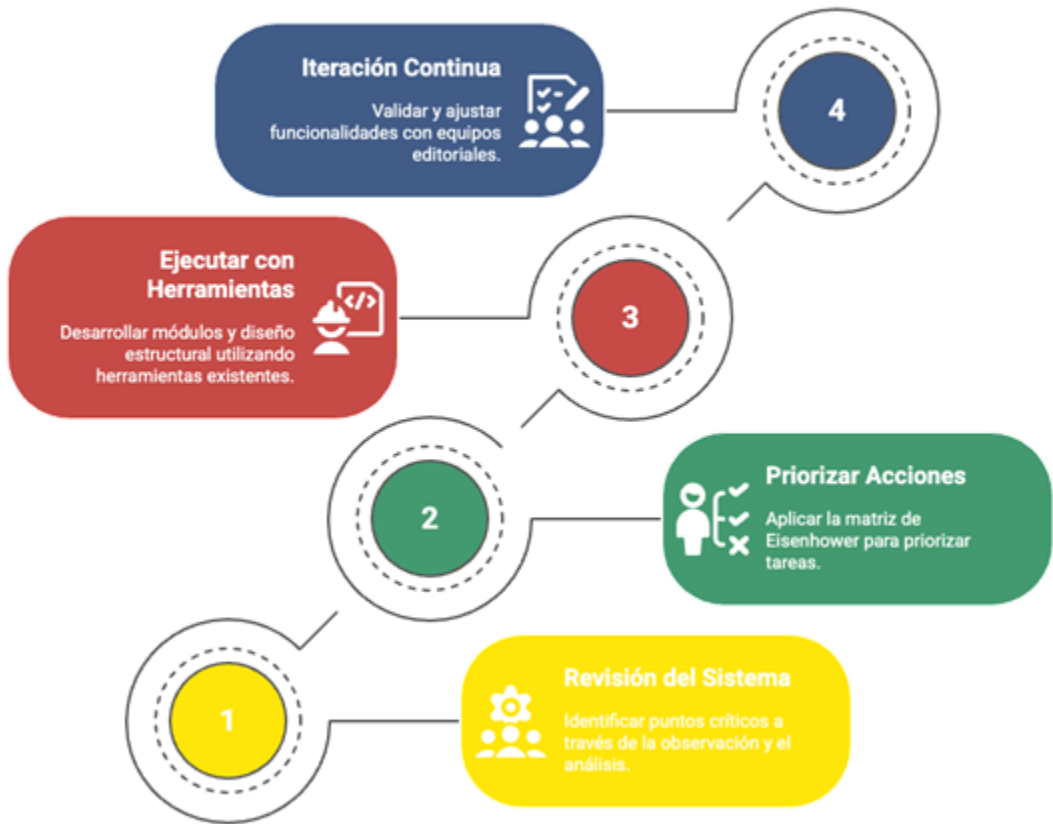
Iteración Continua

Validar y ajustar funcionalidades con equipos editoriales.

4

Ejecutar con Herramientas

Desarrollar módulos y diseño estructural utilizando herramientas existentes.

3

2

Priorizar Acciones

Aplicar la matriz de Eisenhower para priorizar tareas.

1

Revisión del Sistema

Identificar puntos críticos a través de la observación y el análisis.